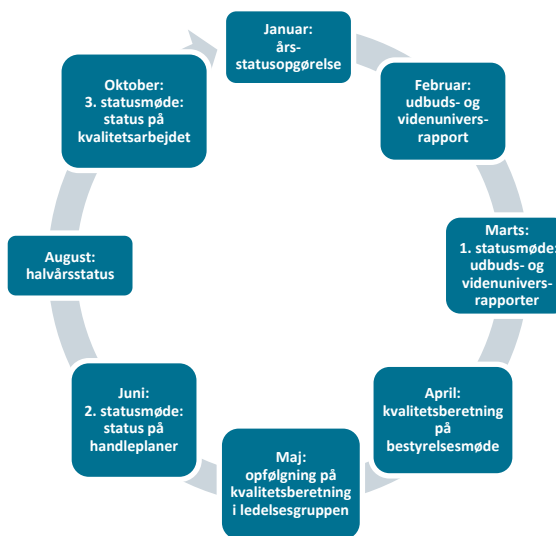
Januar:
års-
statusopgørelse

Februar:
udbuds- og
videnunivers-
rapport

Marts:
1. statusmøde:
udbuds- og
videnunivers-
rapporter

April:
kvalitetsberetning
på
bestyrelsesmøde

Maj:
opfølgning på
kvalitetsberetning
i ledelsesgruppen

Juni:
2. statusmøde:
status på
handleplaner

August:
halvårsstatus

Oktober:
3. statusmøde:
status på
kvalitetsarbejdet